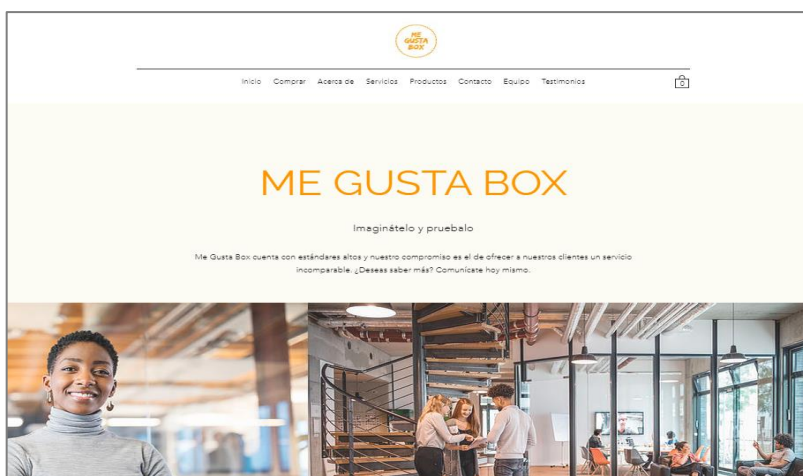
ME GUSTA BOX

Inicio Comprar Acerca de Servicios Productos Contacto Equipo Testimonios

0

ME GUSTA BOX

Imagináteio y pruebalo

Me Gusta Box cuenta con estándares altos y nuestro compromiso es el de ofrecer a nuestros clientes un servicio incomparable. ¿Deseas saber más? Comunícate hoy mismo.